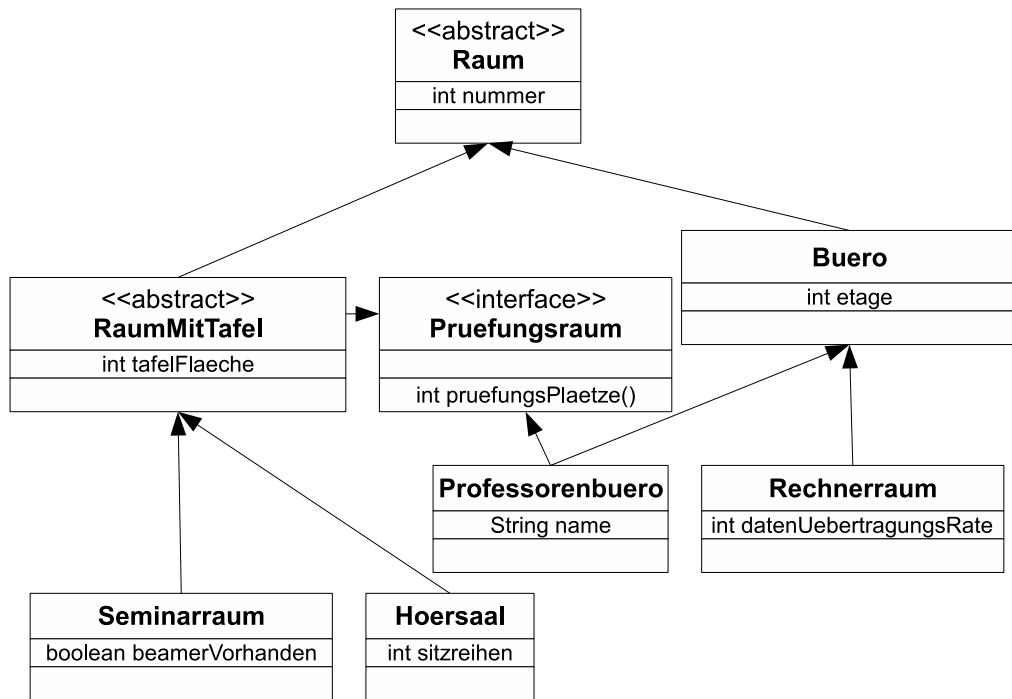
<<abstract>>
Raum
int nummer

Buero
int etage

<<abstract>>
RaumMitTafel
int tafelFlaeche

<<interface>>
Pruefungsraum
int pruefungsPlaetze()

Professorenbuero
String name

Rechnerraum
int datenUebertragungsRate

Seminarraum
boolean beamerVorhanden

Hoersaal
int sitzreihen